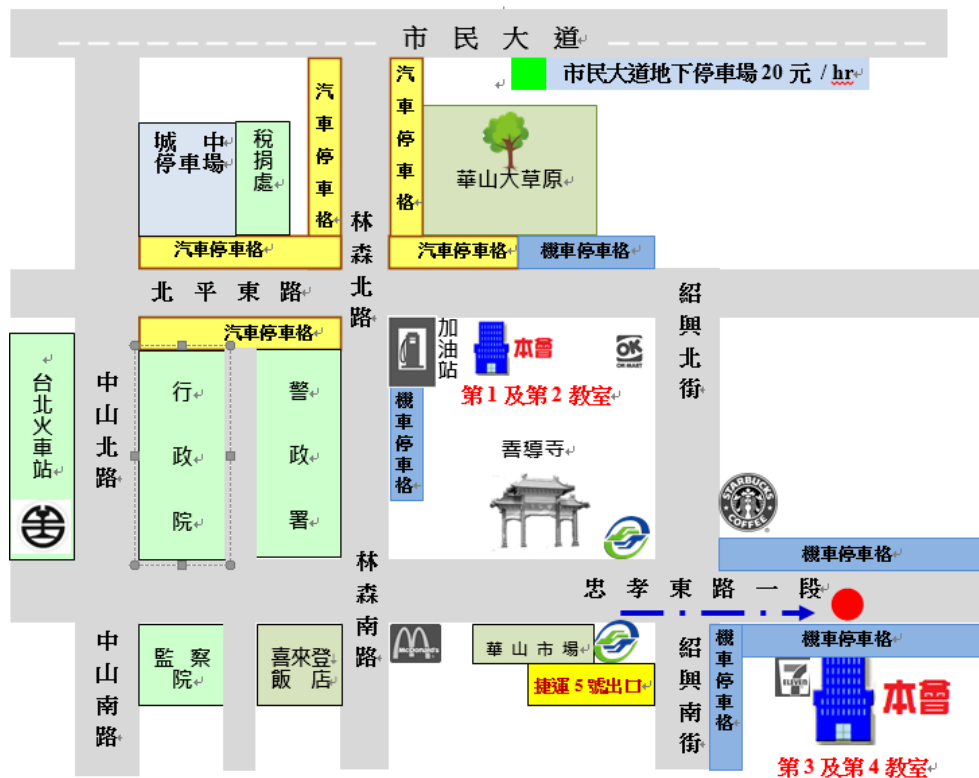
市民大道

市民大道地下停車場 20 元 / hr

城中停車場

稅捐處

汽車停車格

汽車停車格

華山大草原

汽車停車格

汽車停車格

機車停車格

林森北路

北平東路

紹興北街

汽車停車格

加油站

本會

OK

第 1 及第 2 教室

台北火車站

中山北路

行政院

警政署

機車停車格

善導寺

STARBUCKS COFFEE

機車停車格

林森南路

忠孝東路一段

中山南路

監察院

喜來登飯店

McDonald's

華山市場

捷運 5 號出口

紹興南街

機車停車格

機車停車格

7 ELEVEn

本會

第 3 及第 4 教室